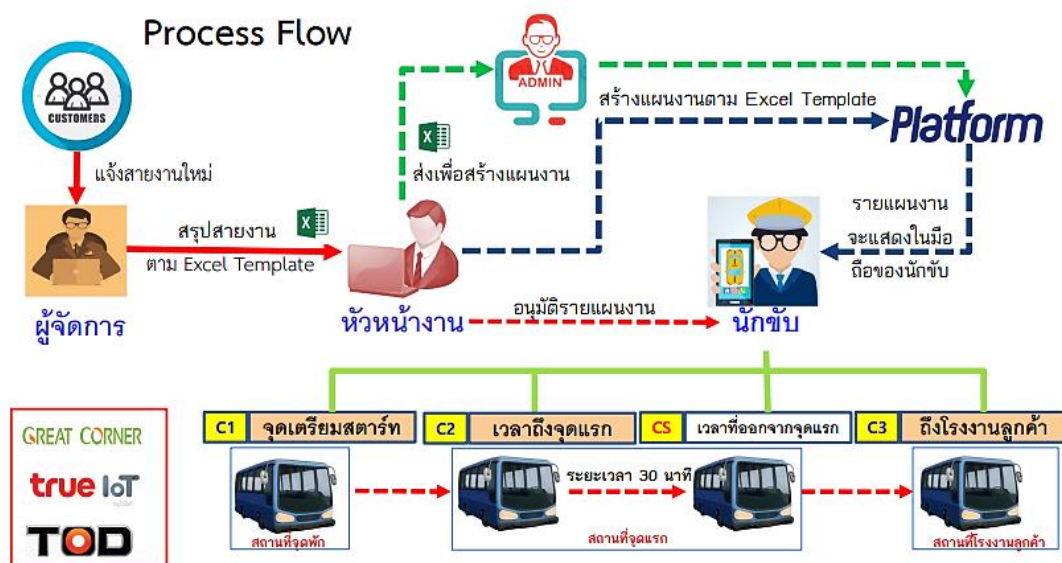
Process Flow

CUSTOMERS

แจ้งสายงานใหม่

ผู้จัดการ

สรุปสายงาน ตาม Excel Template

ADMIN

ส่งเพื่อสร้างแผนงาน

สร้างแผนงานตาม Excel Template

Platform

หัวหน้างาน

รายแผนงาน จะแสดงในมือ ถือของนักขับ

อนุมัติรายแผนงาน

นักขับ

GREAT CORNER

true IoT

TOD

C1 จุดเตรียมสตาร์ท

C2 เวลาถึงจุดแรก

CS เวลาที่ออกจากจุดแรก

C3 ถึงโรงงานลูกค้า

สถานที่จุดพัก

ระยะเวลา 30 นาที

สถานที่จุดแรก

สถานที่โรงงานลูกค้า